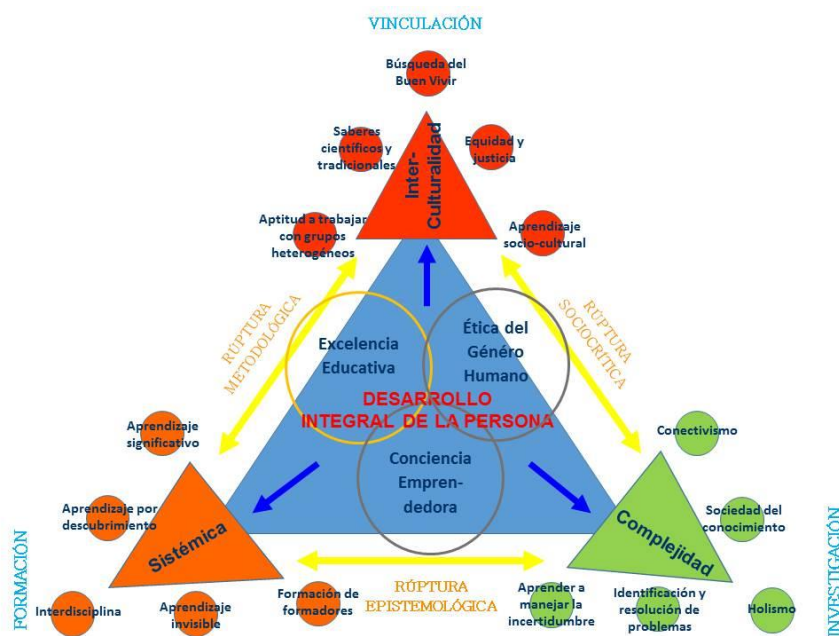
VINCULACIÓN

Búsqueda del Buen Vivir

Saberes científicos y tradicionales

Equidad y justicia

Inter-Culturalidad

Aptitud a trabajar con grupos heterogeneos

Aprendizaje socio-cultural

RUPTURA METODOLÓGICA

RUPTURA SOCIOCRÍTICA

Excelencia Educativa

Ética del Género Humano

DESARROLLO INTEGRAL DE LA PERSONA

Conciencia Emprendedora

Aprendizaje significativo

Conectivismo

Aprendizaje por descubrimiento

Sociedad del conocimiento

Sistémica

Complejidad

FORMACIÓN

INVESTIGACIÓN

Interdisciplina

Aprendizaje invisible

Formación de formadores

RÚPTURA EPISTEMOLÓGICA

Aprender a manejar la incertidumbre

Identificación y resolución de problemas

Holismo